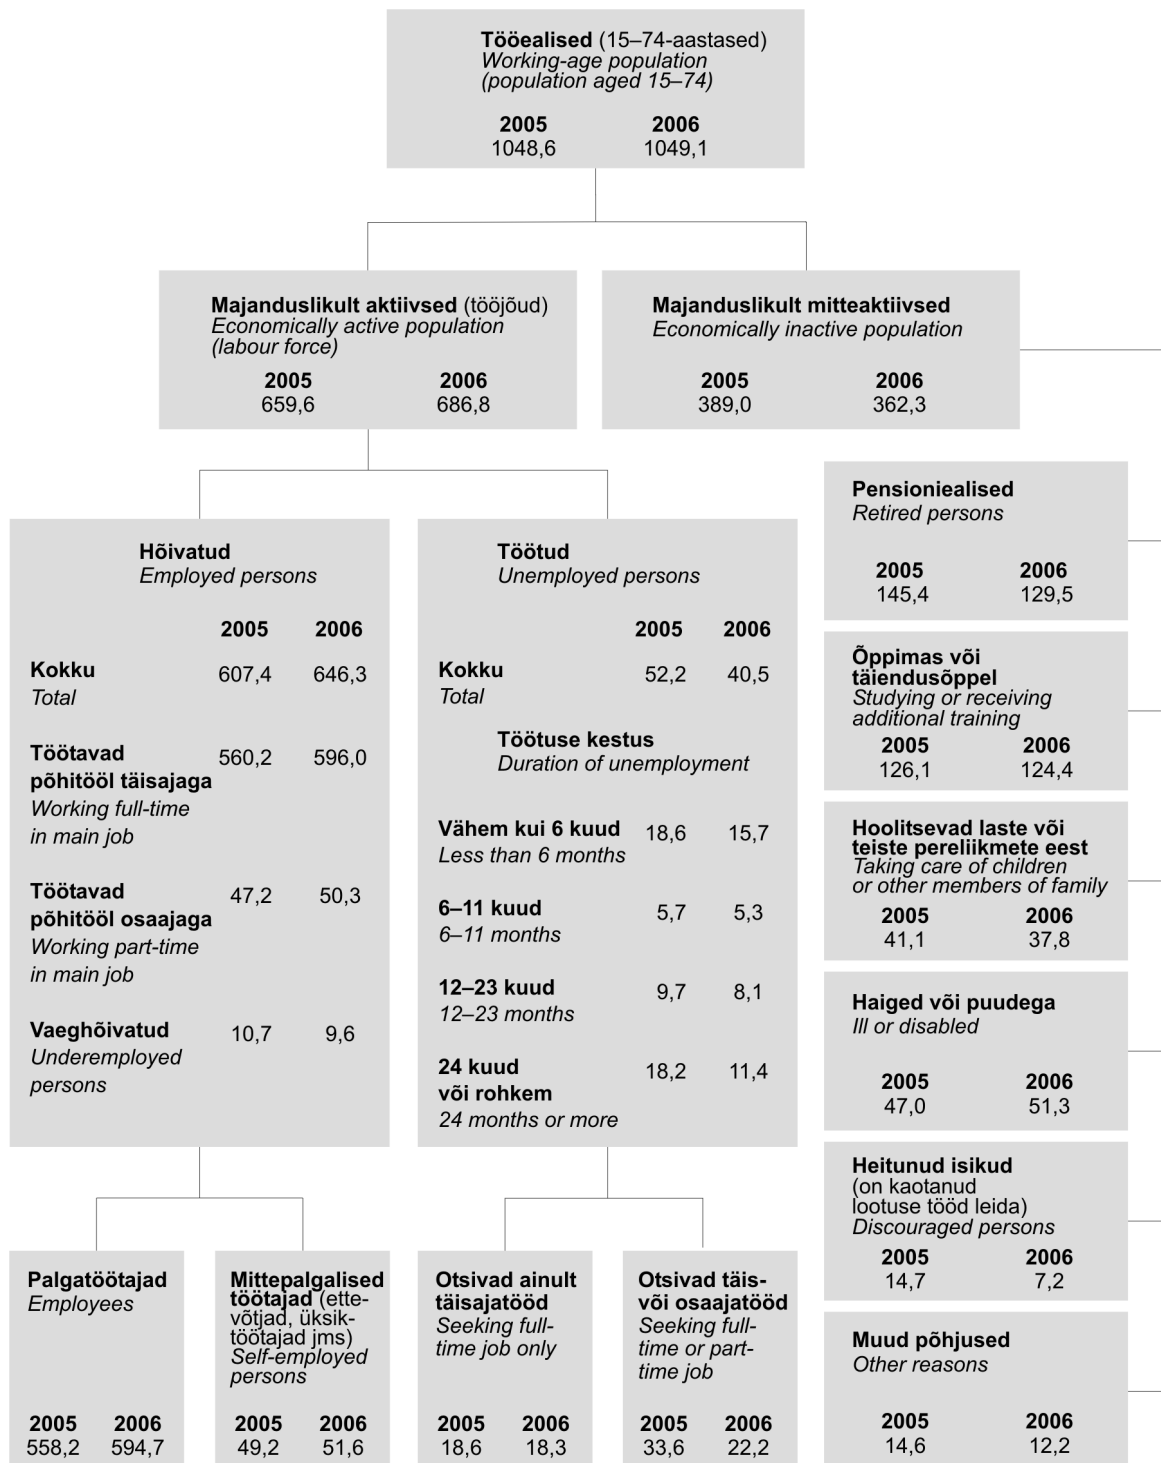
**Tööealised** (15–74-aastased)
*Working-age population (population aged 15–74)*

**2005** 1048,6 **2006** 1049,1

**Majanduslikult aktiivsed** (tööjõud)
*Economically active population (labour force)*

**2005** 659,6 **2006** 686,8

**Majanduslikult mitteaktiivsed**
*Economically inactive population*

**2005** 389,0 **2006** 362,3

**Hõivatud**
*Employed persons*

| | **2005** | **2006** |
|---|---|---|
| **Kokku** *Total* | 607,4 | 646,3 |
| **Töötavad põhitööl täisajaga** *Working full-time in main job* | 560,2 | 596,0 |
| **Töötavad põhitööl osaajaga** *Working part-time in main job* | 47,2 | 50,3 |
| **Vaeghõivatud** *Underemployed persons* | 10,7 | 9,6 |

**Töötud**
*Unemployed persons*

| | **2005** | **2006** |
|---|---|---|
| **Kokku** *Total* | 52,2 | 40,5 |

**Töötuse kestus**
*Duration of unemployment*

| | | |
|---|---|---|
| **Vähem kui 6 kuud** *Less than 6 months* | 18,6 | 15,7 |
| **6–11 kuud** *6–11 months* | 5,7 | 5,3 |
| **12–23 kuud** *12–23 months* | 9,7 | 8,1 |
| **24 kuud või rohkem** *24 months or more* | 18,2 | 11,4 |

**Pensioniealised**
*Retired persons*
**2005** 145,4 **2006** 129,5

**Õppimas või täiendusõppel**
*Studying or receiving additional training*
**2005** 126,1 **2006** 124,4

**Hoolitsevad laste või teiste pereliikmete eest**
*Taking care of children or other members of family*
**2005** 41,1 **2006** 37,8

**Haiged või puudega**
*Ill or disabled*
**2005** 47,0 **2006** 51,3

**Heitunud isikud**
(on kaotanud lootuse tööd leida)
*Discouraged persons*
**2005** 14,7 **2006** 7,2

**Muud põhjused**
*Other reasons*
**2005** 14,6 **2006** 12,2

**Palgatöötajad**
*Employees*
**2005** 558,2 **2006** 594,7

**Mittepalgalised töötajad** (ettevõtjad, üksiktöötajad jms)
*Self-employed persons*
**2005** 49,2 **2006** 51,6

**Otsivad ainult täisajatööd**
*Seeking full-time job only*
**2005** 18,6 **2006** 18,3

**Otsivad täis- või osaajatööd**
*Seeking full-time or part-time job*
**2005** 33,6 **2006** 22,2